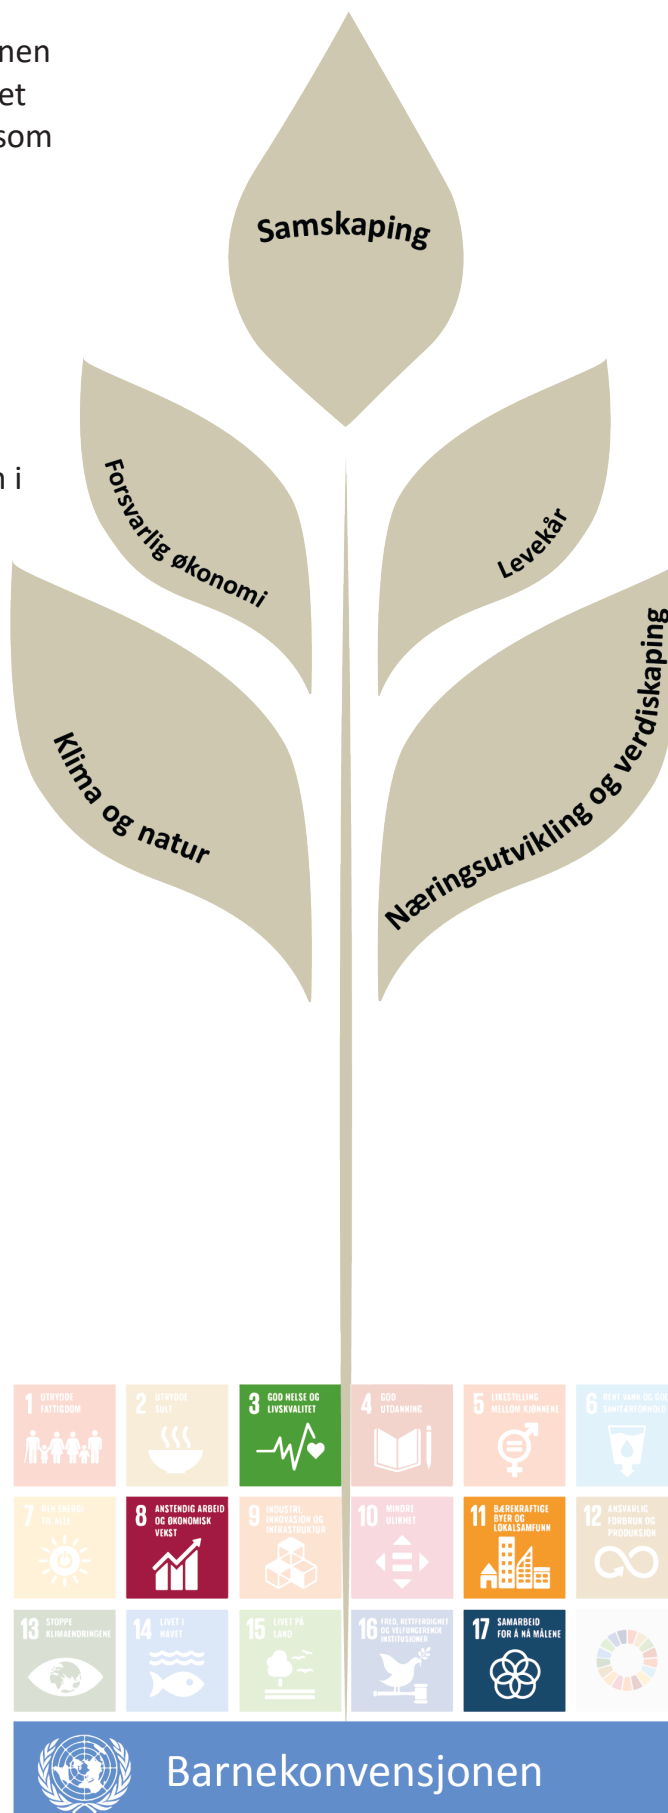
nen
et
som

n i

Samskaping

Forsvarlig økonomi

Levekår

Klima og natur

Næringsutvikling og verdiskaping

1 UTRYDDE FATTIGDOM
2 UTRYDDE SULT
3 GOD HELSE OG LIVSKVALITET
4 GOD UTDANNING
5 LIKESTILLING MELLOM KJØNNENE
6 RENT VANN OG GODE SANITÆRFORHOLD
7 REN ENERGI TIL ALLE
8 ANSTENDIG ARBEID OG ØKONOMISK VEKST
9 INDUSTRI, INNOVASJON OG INFRASTRUKTUR
10 MINDRE ULIKHET
11 BÆREKRAFTIGE BYER OG LOKALSAMFUNN
12 ANSVARLIG FORBRUK OG PRODUKSJON
13 STOPPE KLIMAENDRINGENE
14 LIVET I HAVET
15 LIVET PÅ LAND
16 FRED, RETTFERDIGHET OG VELFUNGERENDE INSTITUSJONER
17 SAMARBEID FOR Å NÅ MÅLENE

Barnekonvensjonen